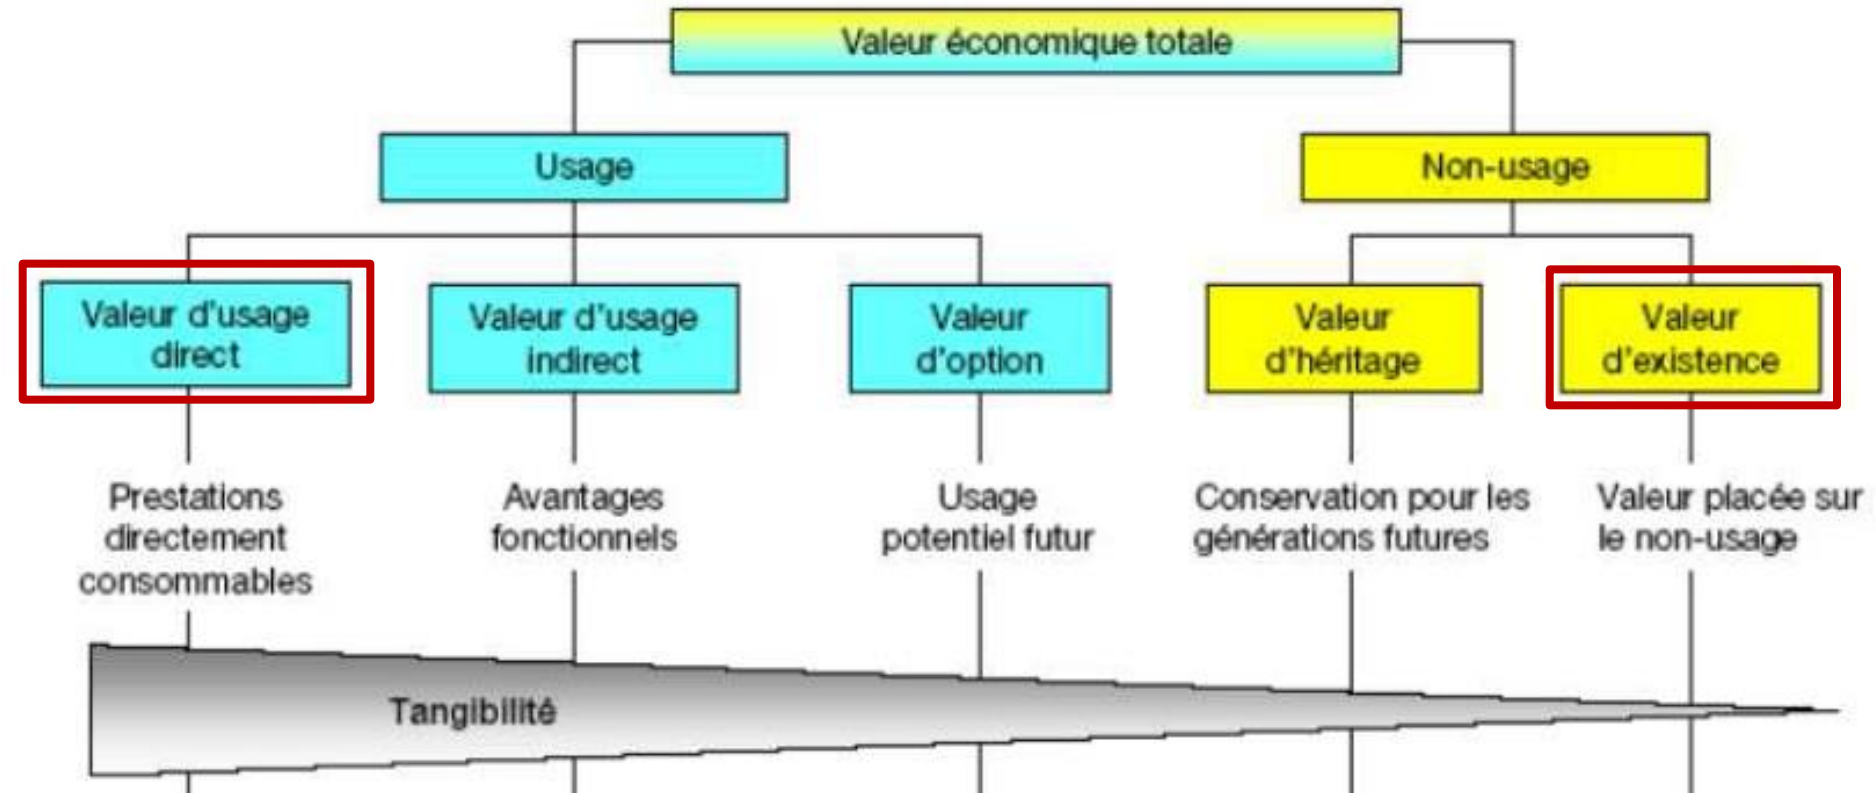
Valeur économique totale

Usage

Non-usage

Valeur d'usage direct

Valeur d'usage indirect

Valeur d'option

Valeur d'héritage

Valeur d'existence

Prestations directement consommables

Avantages fonctionnels

Usage potentiel futur

Conservation pour les générations futures

Valeur placée sur le non-usage

Tangibilité